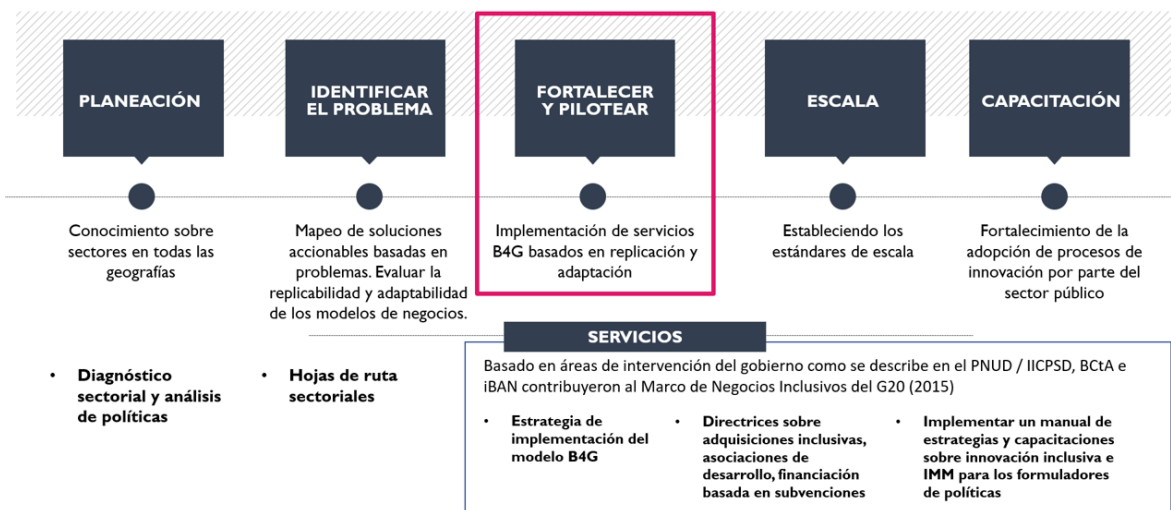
PLANEACIÓN

IDENTIFICAR EL PROBLEMA

FORTALECER Y PILOTEAR

ESCALA

CAPACITACIÓN

Conocimiento sobre sectores en todas las geografías

Mapeo de soluciones accionables basadas en problemas. Evaluar la replicabilidad y adaptabilidad de los modelos de negocios.

Implementación de servicios B4G basados en replicación y adaptación

Estableciendo los estándares de escala

Fortalecimiento de la adopción de procesos de innovación por parte del sector público

SERVICIOS

• Diagnóstico sectorial y análisis de políticas

• Hojas de ruta sectoriales

Basado en áreas de intervención del gobierno como se describe en el PNUD / IICPSD, BCtA e iBAN contribuyeron al Marco de Negocios Inclusivos del G20 (2015)

• Estrategia de implementación del modelo B4G

• Directrices sobre adquisiciones inclusivas, asociaciones de desarrollo, financiación basada en subvenciones

• Implementar un manual de estrategias y capacitaciones sobre innovación inclusiva e IMM para los formuladores de políticas